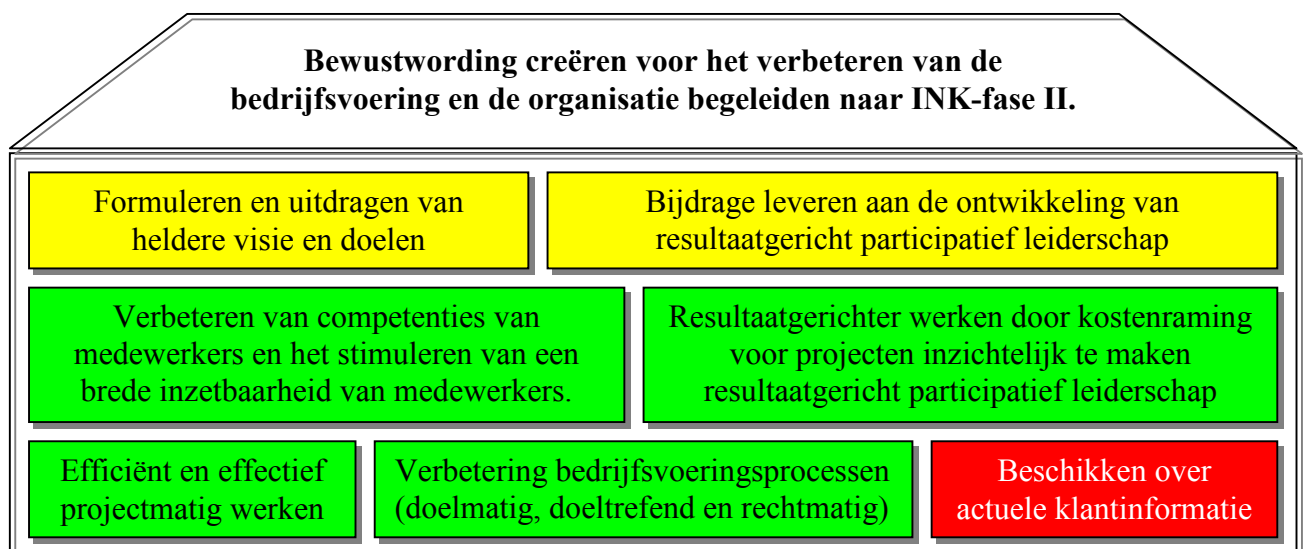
Bewustwording creëren voor het verbeteren van de bedrijfsvoering en de organisatie begeleiden naar INK-fase II.

Formuleren en uitdragen van heldere visie en doelen

Bijdrage leveren aan de ontwikkeling van resultaatgericht participatief leiderschap

Verbeteren van competenties van medewerkers en het stimuleren van een brede inzetbaarheid van medewerkers.

Resultaatgerichter werken door kostenraming voor projecten inzichtelijk te maken resultaatgericht participatief leiderschap

Efficiënt en effectief projectmatig werken

Verbetering bedrijfsvoeringsprocessen (doelmatig, doeltrefend en rechtmatig)

Beschikken over actuele klantinformatie